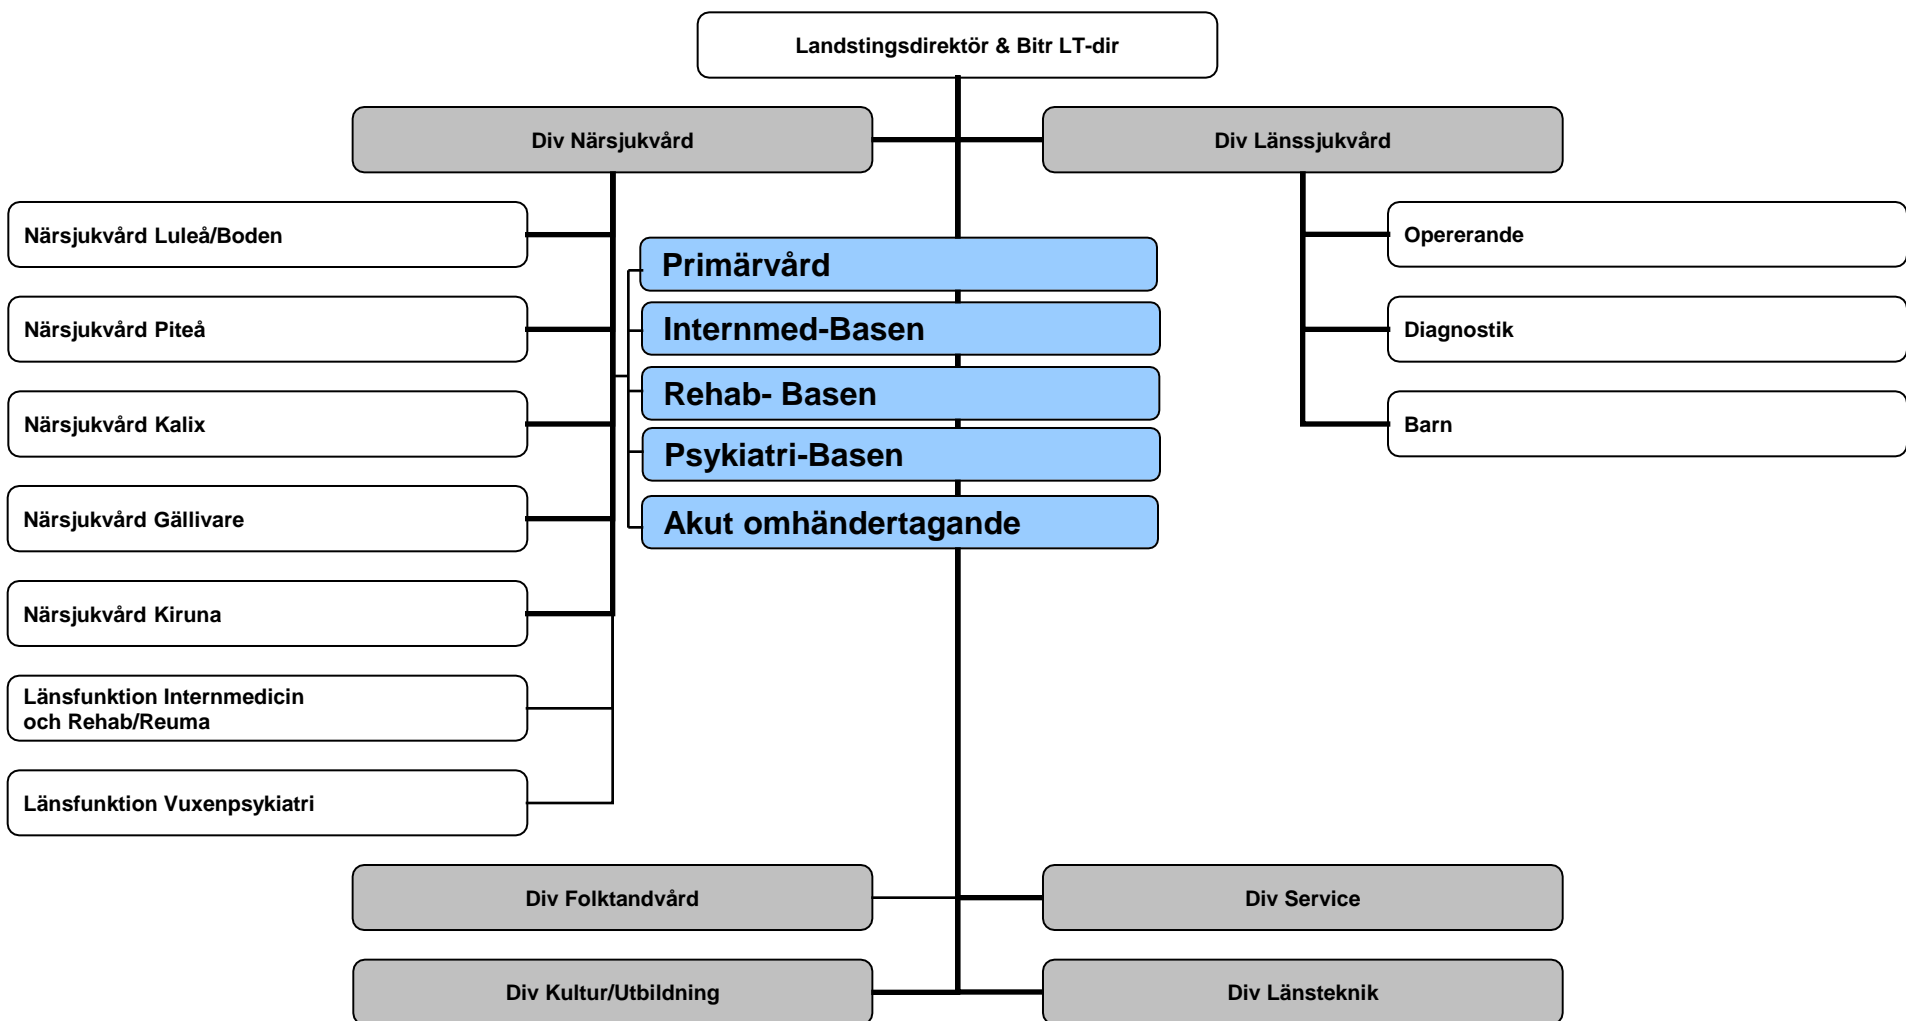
Landstingsdirektör & Bitr LT-dir

Div Närsjukvård

Div Länssjukvård

Närsjukvård Luleå/Boden

Närsjukvård Piteå

Närsjukvård Kalix

Närsjukvård Gällivare

Närsjukvård Kiruna

Länsfunktion Internmedicin och Rehab/Reuma

Länsfunktion Vuxenpsykiatri

Primärvård

Internmed-Basen

Rehab- Basen

Psykiatri-Basen

Akut omhändertagande

Opererande

Diagnostik

Barn

Div Folktandvård

Div Service

Div Kultur/Utbildning

Div Länsteknik